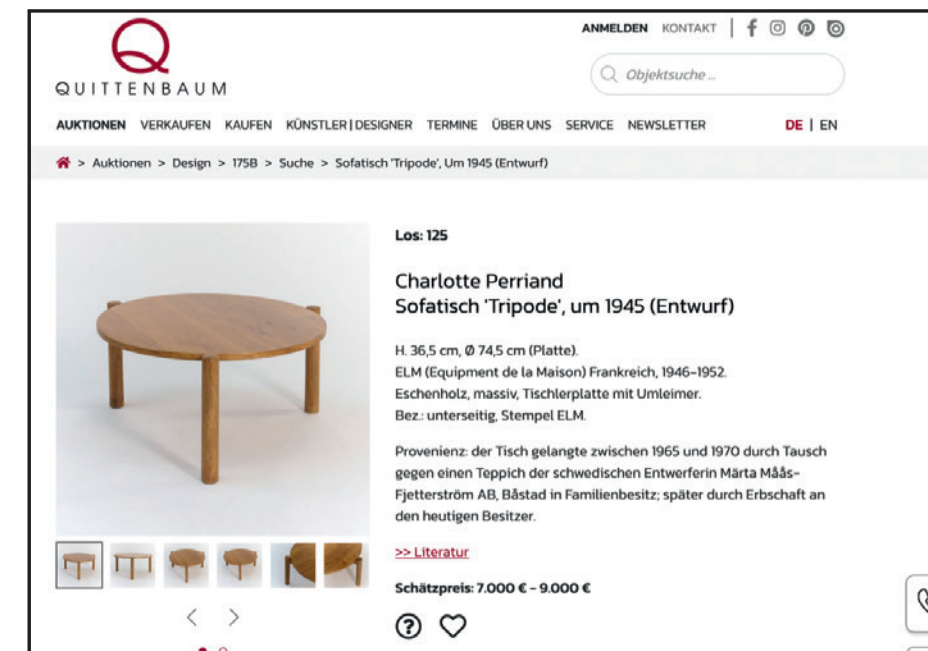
Q
QUITTENBAUM

ANMELDEN KONTAKT

Objektsuche ...

AUKTIONEN VERKAUFEN KAUFEN KÜNSTLER | DESIGNER TERMINE ÜBER UNS SERVICE NEWSLETTER

DE | EN

> Auktionen > Design > 175B > Suche > Sofatisch 'Tripode', Um 1945 (Entwurf)

Los: 125

Charlotte Perriand
Sofatisch 'Tripode', um 1945 (Entwurf)

H. 36,5 cm, Ø 74,5 cm (Platte).
ELM (Equipment de la Maison) Frankreich, 1946-1952.
Eschenholz, massiv, Tischlerplatte mit Umleimer.
Bez.: unterseitig, Stempel ELM.

Provenienz: der Tisch gelangte zwischen 1965 und 1970 durch Tausch gegen einen Teppich der schwedischen Entwerferin Märta Måås-Fjetterström AB, Båstad in Familienbesitz; später durch Erbschaft an den heutigen Besitzer.

>> Literatur

Schätzpreis: 7.000 € - 9.000 €

?